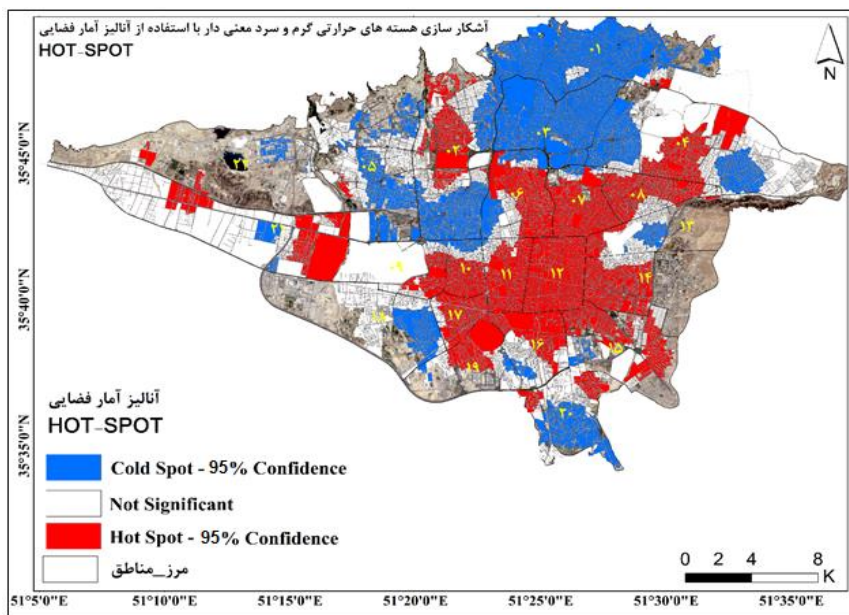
آشکار سازی هسته های حرارتی گرم و سرد معنی دار با استفاده از آنالیز آمار فضایی
HOT-SPOT

N

۱
۲
۳
۴
۵
۶
۷
۸
۹
۱۰
۱۱
۱۲
۱۳
۱۴
۱۵
۱۶
۱۷
۱۸
۱۹
۲۰
۲۱
۲۲

35°45'0"N
35°40'0"N
35°35'0"N

آنالیز آمار فضایی
HOT-SPOT

Cold Spot - 95% Confidence
Not Significant
Hot Spot - 95% Confidence
مرز_مناطق

0 2 4 8
K

51°5'0"E 51°10'0"E 51°15'0"E 51°20'0"E 51°25'0"E 51°30'0"E 51°35'0"E